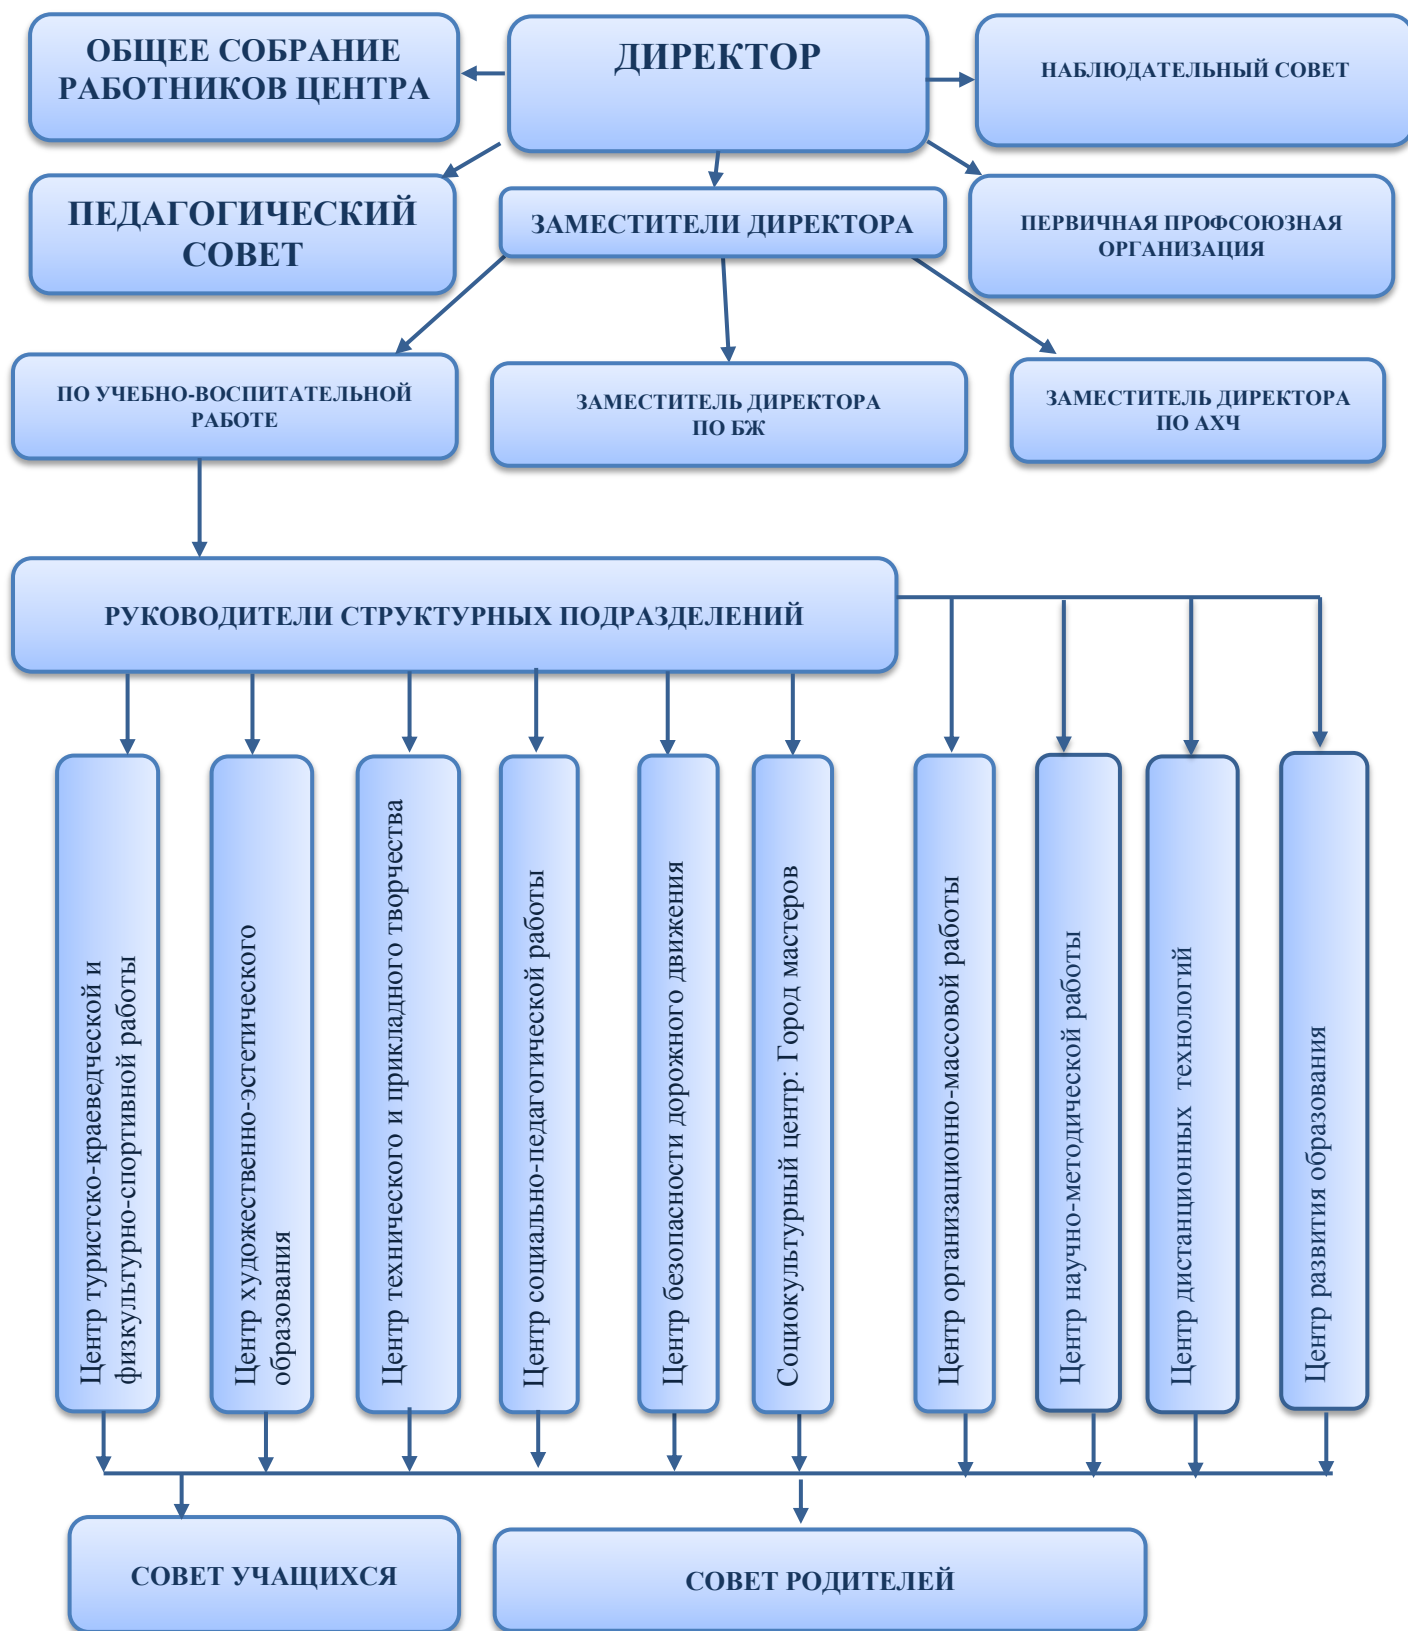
ОБЩЕЕ СОБРАНИЕ РАБОТНИКОВ ЦЕНТРА

ДИРЕКТОР

НАБЛЮДАТЕЛЬНЫЙ СОВЕТ

ПЕДАГОГИЧЕСКИЙ СОВЕТ

ЗАМЕСТИТЕЛИ ДИРЕКТОРА

ПЕРВИЧНАЯ ПРОФСОЮЗНАЯ ОРГАНИЗАЦИЯ

ПО УЧЕБНО-ВОСПИТАТЕЛЬНОЙ РАБОТЕ

ЗАМЕСТИТЕЛЬ ДИРЕКТОРА ПО БЖ

ЗАМЕСТИТЕЛЬ ДИРЕКТОРА ПО АХЧ

РУКОВОДИТЕЛИ СТРУКТУРНЫХ ПОДРАЗДЕЛЕНИЙ

Центр туристско-краеведческой и физкультурно-спортивной работы

Центр художественно-эстетического образования

Центр технического и прикладного творчества

Центр социально-педагогической работы

Центр безопасности дорожного движения

Социокультурный центр: Город мастеров

Центр организационно-массовой работы

Центр научно-методической работы

Центр дистанционных технологий

Центр развития образования

СОВЕТ УЧАЩИХСЯ

СОВЕТ РОДИТЕЛЕЙ